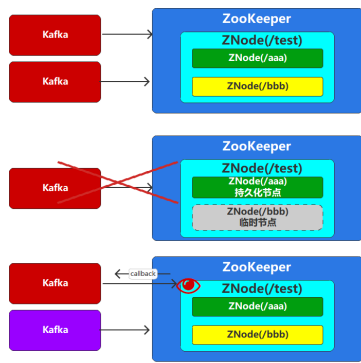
Kafka

Kafka

ZooKeeper

ZNode(/test)

ZNode(/aaa)

ZNode(/bbb)

Kafka

ZooKeeper

ZNode(/test)

ZNode(/aaa)
持久化节点

ZNode(/bbb)
临时节点

Kafka

callback

Kafka

ZooKeeper

ZNode(/test)

ZNode(/aaa)

ZNode(/bbb)